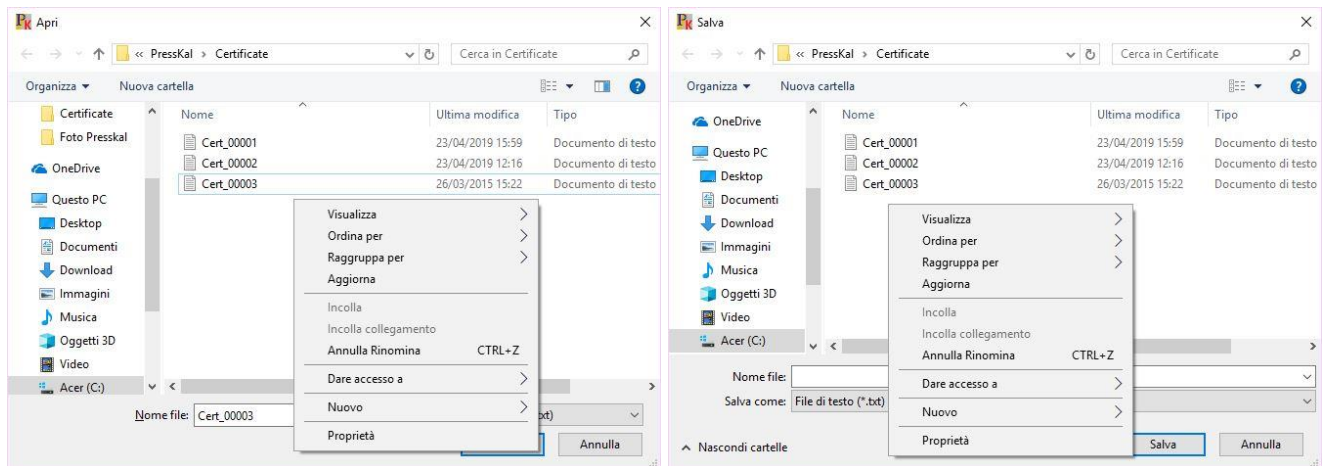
Apri

« PressKal › Certificate

Cerca in Certificate

Organizza ▾ Nuova cartella

Certificate
Foto Presskal
OneDrive
Questo PC
Desktop
Documenti
Download
Immagini
Musica
Oggetti 3D
Video
Acer (C:)

| Nome | Ultima modifica | Tipo |
|---|---|---|
| Cert_00001 | 23/04/2019 15:59 | Documento di testo |
| Cert_00002 | 23/04/2019 12:16 | Documento di testo |
| Cert_00003 | 26/03/2015 15:22 | Documento di testo |

Visualiza
Ordina per
Raggruppa per
Aggiorna
Incolla
Incolla collegamento
Annulla Rinomina CTRL+Z
Dare accesso a
Nuovo
Proprietà

Nome file: Cert_00003

xt)

Annulla

Salva

« PressKal › Certificate

Cerca in Certificate

Organizza ▾ Nuova cartella

OneDrive
Questo PC
Desktop
Documenti
Download
Immagini
Musica
Oggetti 3D
Video
Acer (C:)

| Nome | Ultima modifica | Tipo |
|---|---|---|
| Cert_00001 | 23/04/2019 15:59 | Documento di testo |
| Cert_00002 | 23/04/2019 12:16 | Documento di testo |
| Cert_00003 | 26/03/2015 15:22 | Documento di testo |

Visualizza
Ordina per
Raggruppa per
Aggiorna
Incolla
Incolla collegamento
Annulla Rinomina CTRL+Z
Dare accesso a
Nuovo
Proprietà

Nome file:
Salva come: File di testo (*.txt)

Nascondi cartelle

Salva
Annulla